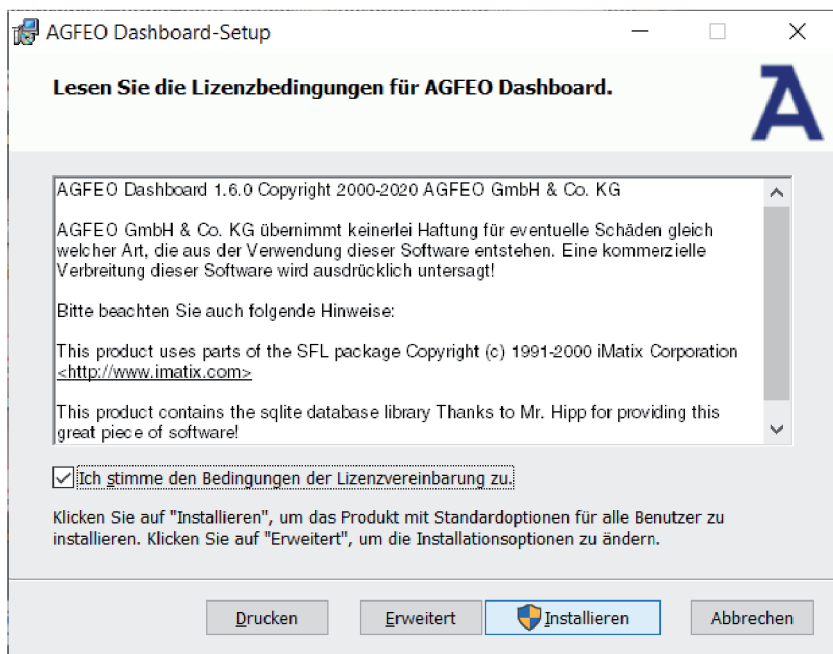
AGFEO Dashboard-Setup

Lesen Sie die Lizenzbedingungen für AGFEO Dashboard.

AGFEO Dashboard 1.6.0 Copyright 2000-2020 AGFEO GmbH & Co. KG

AGFEO GmbH & Co. KG übernimmt keinerlei Haftung für eventuelle Schäden gleich welcher Art, die aus der Verwendung dieser Software entstehen. Eine kommerzielle Verbreitung dieser Software wird ausdrücklich untersagt!

Bitte beachten Sie auch folgende Hinweise:

This product uses parts of the SFL package Copyright (c) 1991-2000 iMatix Corporation <http://www.imatix.com>

This product contains the sqlite database library Thanks to Mr. Hipp for providing this great piece of software!

Ich stimme den Bedingungen der Lizenzvereinbarung zu.

Klicken Sie auf "Installieren", um das Produkt mit Standardoptionen für alle Benutzer zu installieren. Klicken Sie auf "Erweitert", um die Installationsoptionen zu ändern.

Drucken Erweitert Installieren Abbrechen